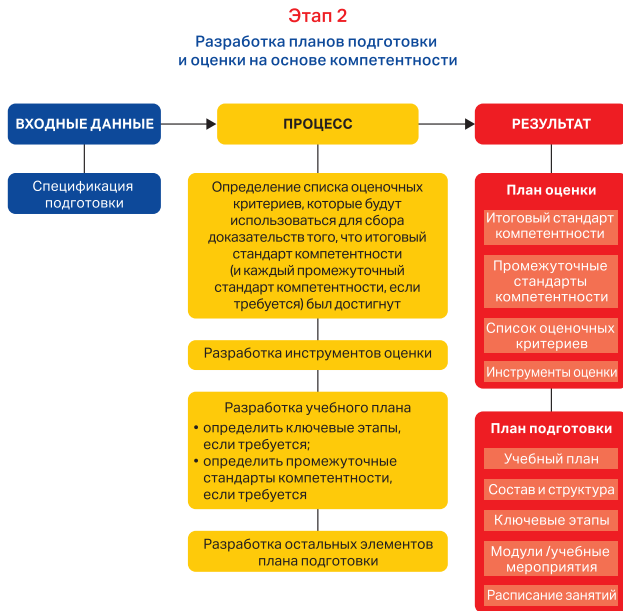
Этап 2

Разработка планов подготовки и оценки на основе компетентности

ВХОДНЫЕ ДАННЫЕ

ПРОЦЕСС

РЕЗУЛЬТАТ

Спецификация подготовки

Определение списка оценочных критериев, которые будут использоваться для сбора доказательств того, что итоговый стандарт компетентности (и каждый промежуточный стандарт компетентности, если требуется) был достигнут

Разработка инструментов оценки

Разработка учебного плана
• определить ключевые этапы, если требуется;
• определить промежуточные стандарты компетентности, если требуется

Разработка остальных элементов плана подготовки

План оценки

Итоговый стандарт компетентности

Промежуточные стандарты компетентности

Список оценочных критериев

Инструменты оценки

План подготовки

Учебный план

Состав и структура

Ключевые этапы

Модули /учебные мероприятия

Расписание занятий